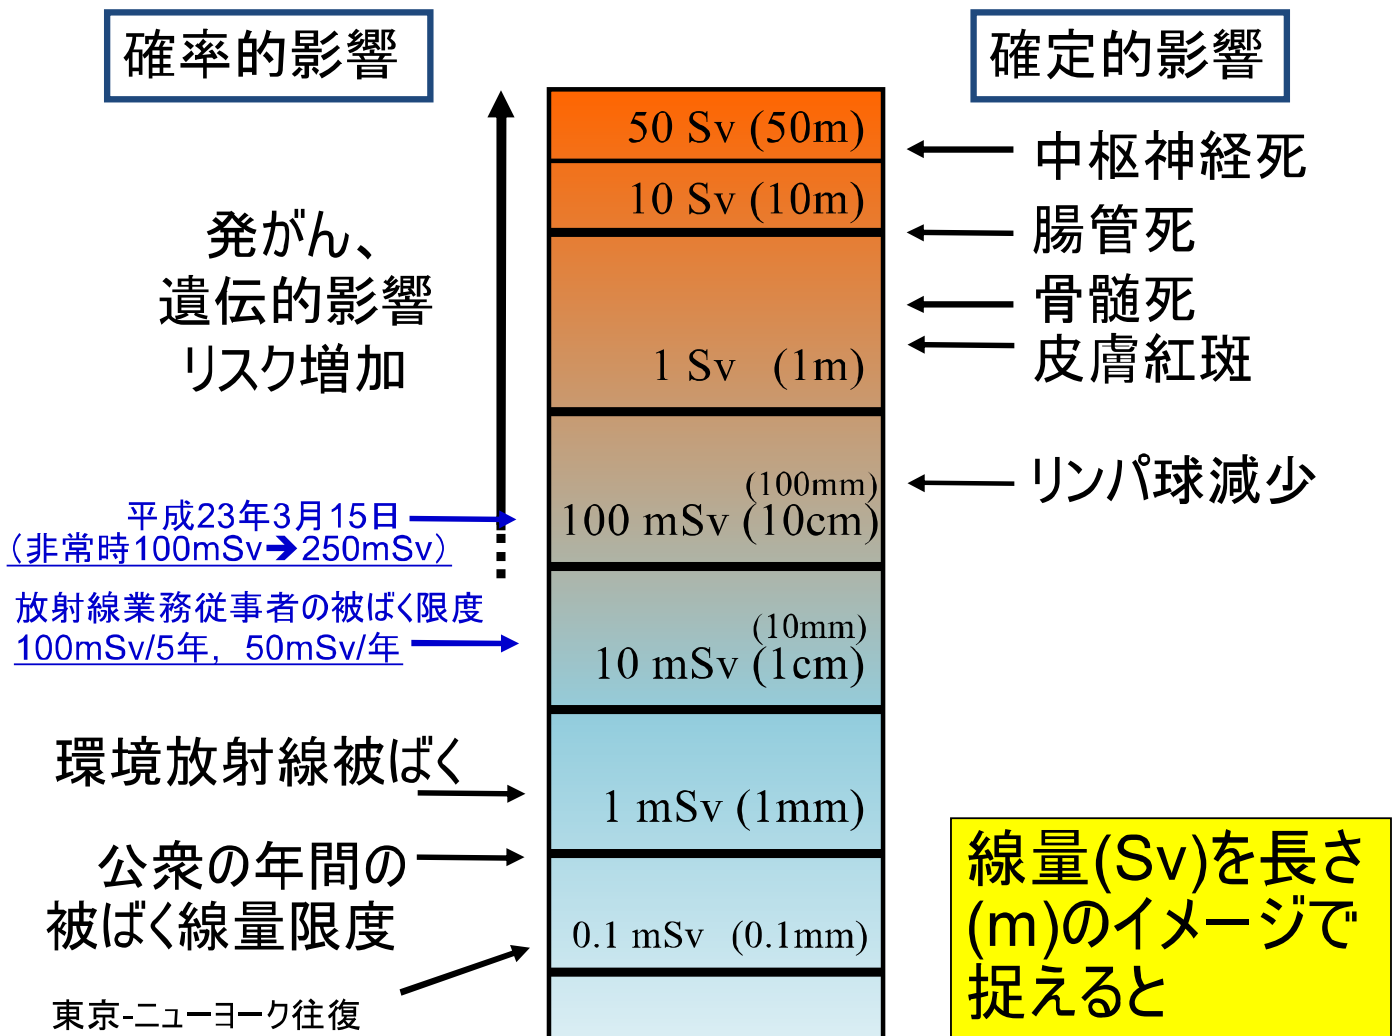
確率的影響

確定的影響

50 Sv (50m)

中枢神経死

10 Sv (10m)

腸管死

発がん、
遺伝的影響
リスク増加

骨髄死

皮膚紅斑

1 Sv (1m)

リンパ球減少

(100mm)
100 mSv (10cm)

平成23年3月15日
（非常時100mSv➔250mSv）

放射線業務従事者の被ばく限度
100mSv/5年，50mSv/年

(10mm)
10 mSv (1cm)

環境放射線被ばく

1 mSv (1mm)

公衆の年間の
被ばく線量限度

0.1 mSv (0.1mm)

東京-ニューヨーク往復

線量(Sv)を長さ(m)のイメージで捉えると